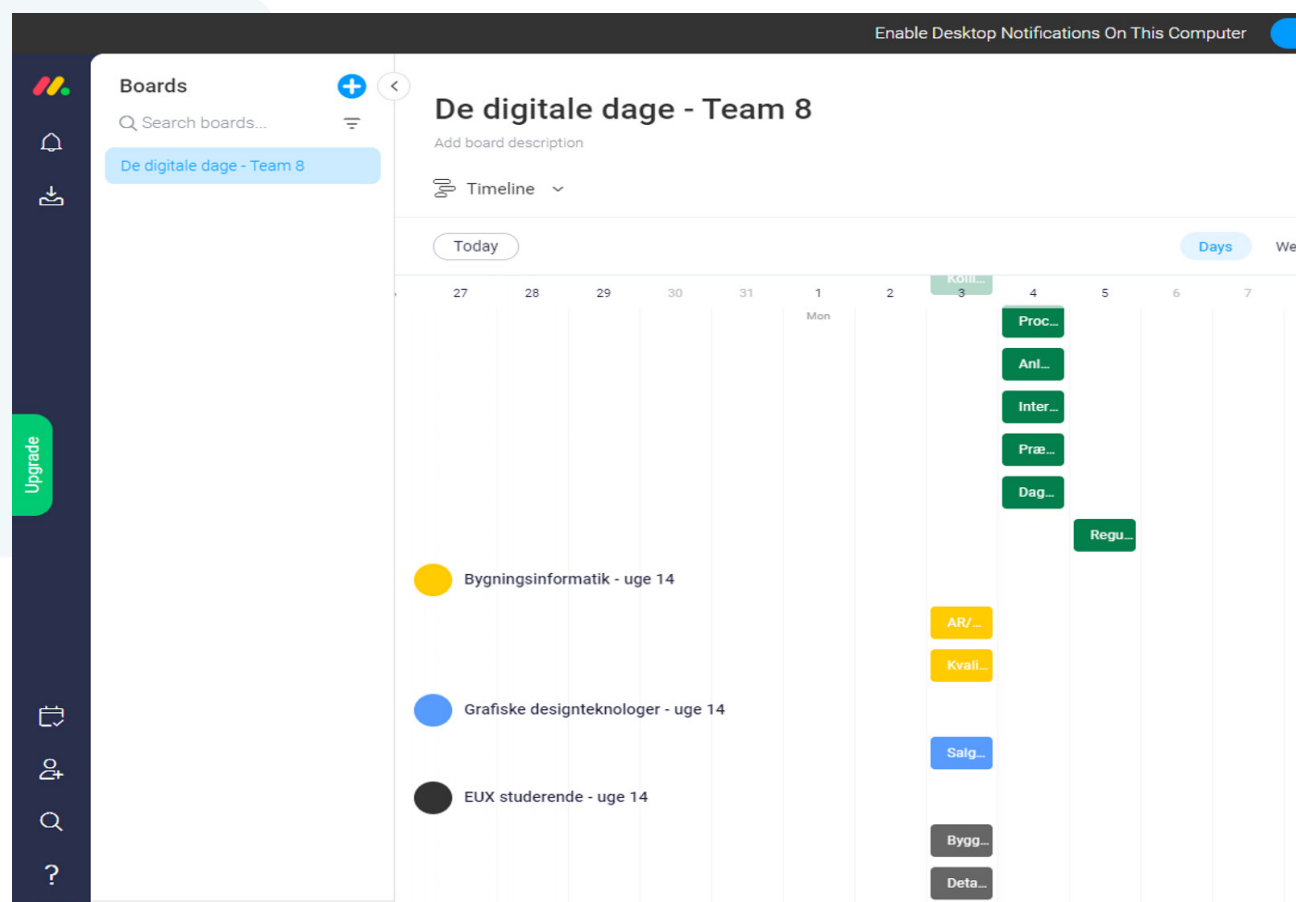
Enable Desktop Notifications On This Computer

Upgrade

Boards

Search boards...

De digitale dage - Team 8

De digitale dage - Team 8

Add board description

Timeline

Today

Days

We

Koll...

27 28 29 30 31 1 2 3 4 5 6 7

Mon

Proc...

Anl...

Inter...

Præ...

Dag...

Regu...

Bygningsinformatik - uge 14

AR/...

Kvali...

Grafiske designteknologer - uge 14

Salg...

EUX studerende - uge 14

Bygg...

Deta...

?